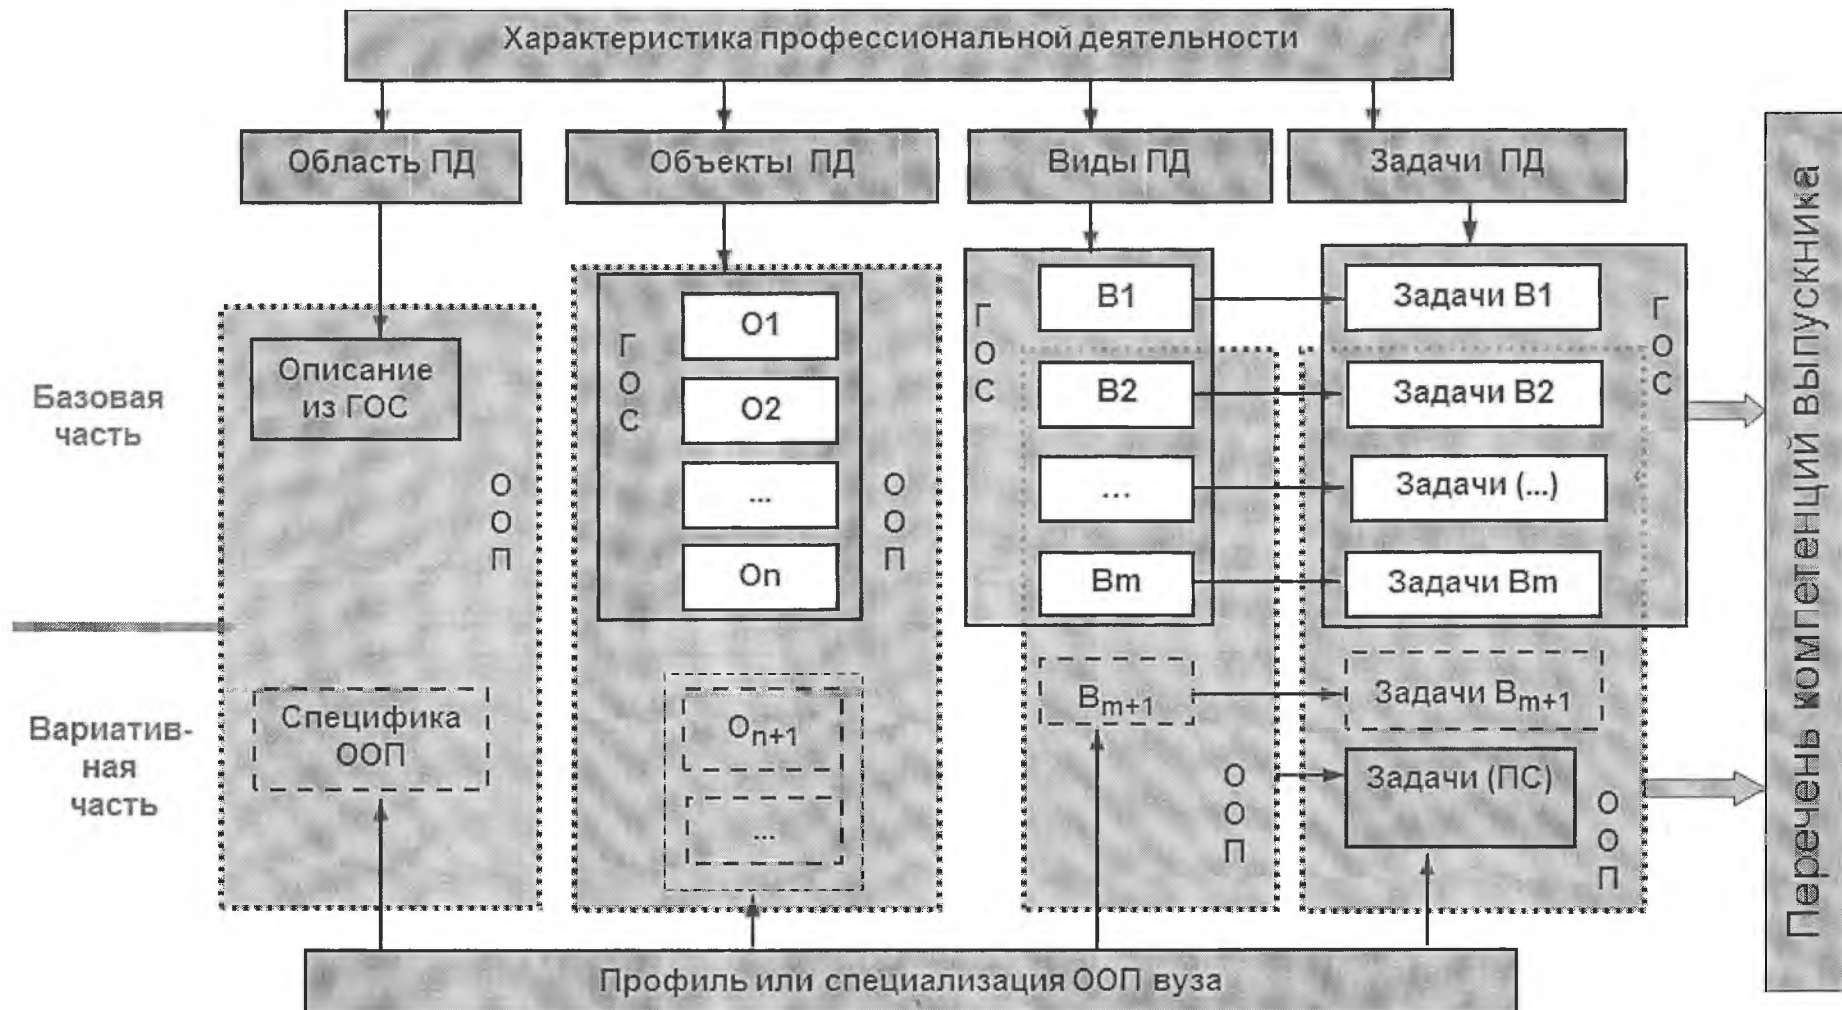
Характеристика профессиональной деятельности

Область ПД

Объекты ПД

Виды ПД

Задачи ПД

Базовая часть

Описание из ГОС

О О П

Г О С

О1

О2

...

Оn

О О П

Г О С

В1

В2

...

Вm

Задачи В1

Задачи В2

Задачи (...)

Задачи Вm

Г О С

Вариатив-ная часть

Специфика ООП

$О_{n+1}$

...

$В_{m+1}$

О О П

Задачи $В_{m+1}$

Задачи (ПС)

О О П

Перечень компетенций выпускника

Профиль или специализация ООП вуза